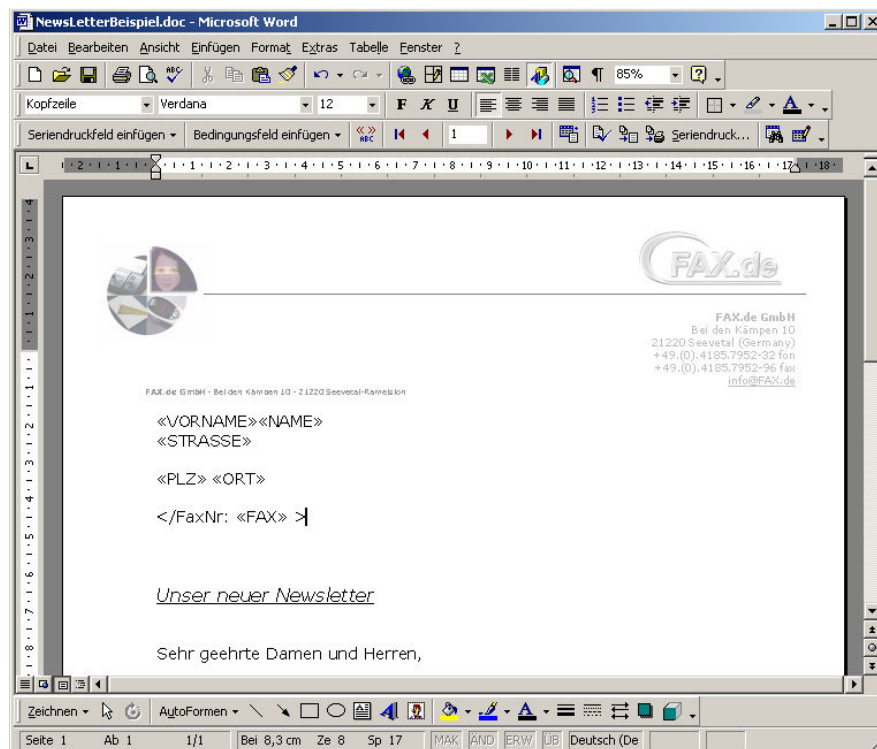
NewsLetterBeispiel.doc - Microsoft Word

Datei Bearbeiten Ansicht Einfügen Format Extras Tabelle Fenster ?

85%

Kopfzeile Verdana 12

F K U

Seriendruckfeld einfügen Bedingungsfeld einfügen 1 Seriendruck...

FAX.de

FAX.de GmbH
Bei den Kämpen 10
21220 Seevetal (Germany)
+49.(0).4185.7952-32 fon
+49.(0).4185.7952-96 fax
info@FAX.de

FAX.de GmbH - Bei den Kämpen 10 - 21220 Seevetal-Ramelsloh

«VORNAME»«NAME»
«STRASSE»

«PLZ» «ORT»

</FaxNr: «FAX» >

Unser neuer Newsletter

Sehr geehrte Damen und Herren,

Zeichnen AutoFormen

Seite 1 Ab 1 1/1 Bei 8,3 cm Ze 8 Sp 17 MAK ÄND ERW ÜB Deutsch (De